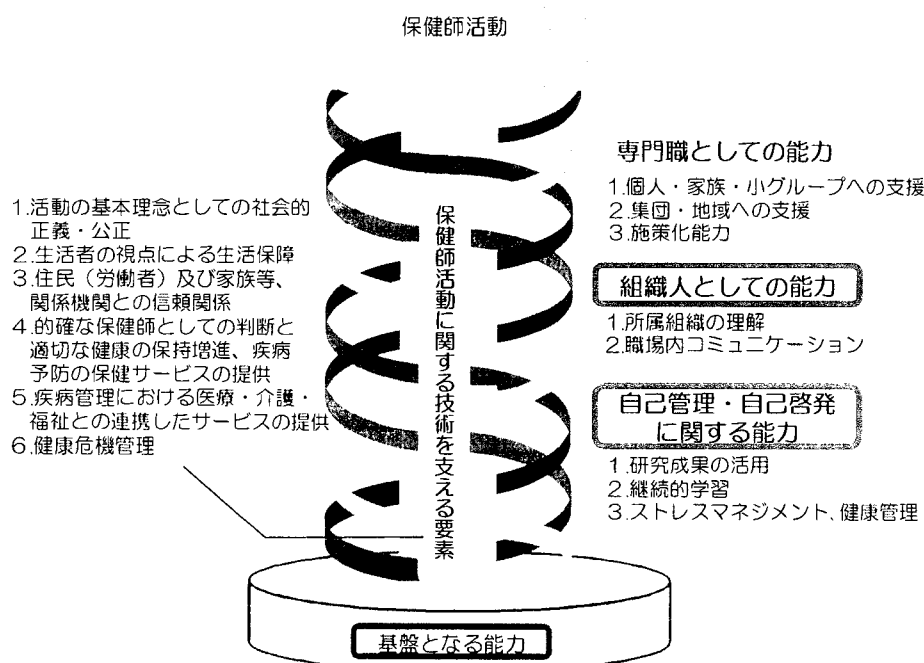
保健師活動

1.活動の基本理念としての社会的正義・公正
2.生活者の視点による生活保障
3.住民（労働者）及び家族等、関係機関との信頼関係
4.的確な保健師としての判断と適切な健康の保持増進、疾病予防の保健サービスの提供
5.疾病管理における医療・介護・福祉との連携したサービスの提供
6.健康危機管理

保健師活動に関する技術を支える要素

専門職としての能力
1.個人・家族・小グループへの支援
2.集団・地域への支援
3.施策化能力

組織人としての能力
1.所属組織の理解
2.職場内コミュニケーション

自己管理・自己啓発に関する能力
1.研究成果の活用
2.継続的学習
3.ストレスマネジメント、健康管理

基盤となる能力